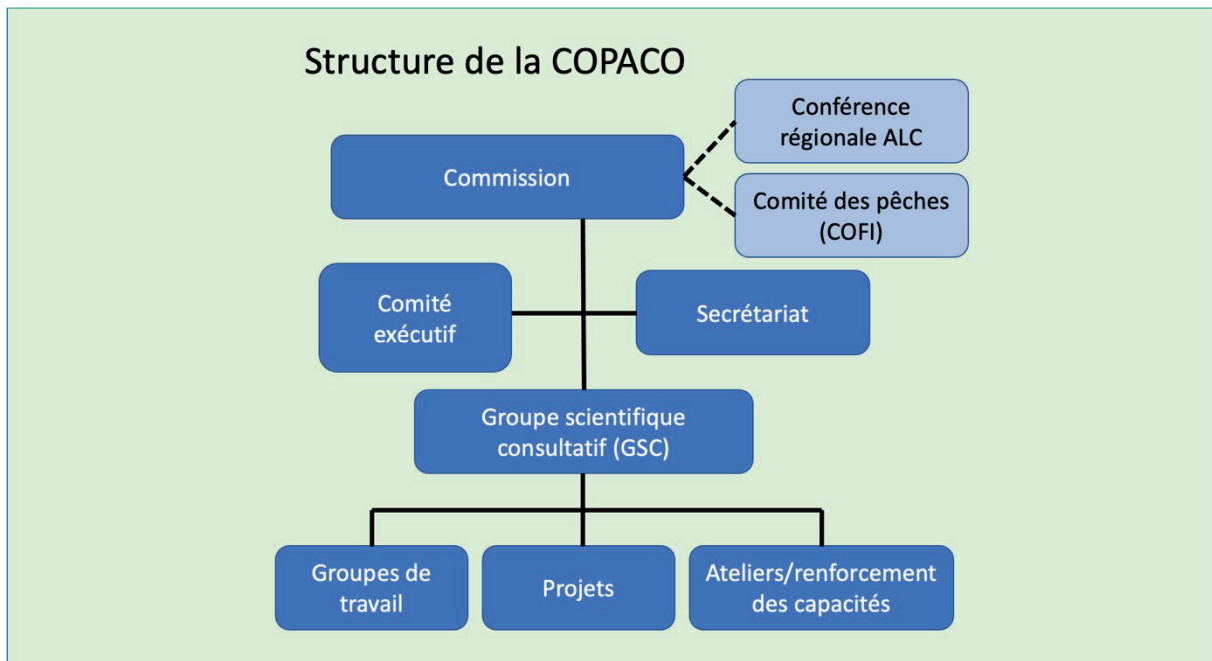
Structure de la COPACO

Conférence régionale ALC

Commission

Comité des pêches (COFI)

Comité exécutif

Secrétariat

Groupe scientifique consultatif (GSC)

Groupes de travail

Projets

Ateliers/renforcement des capacités